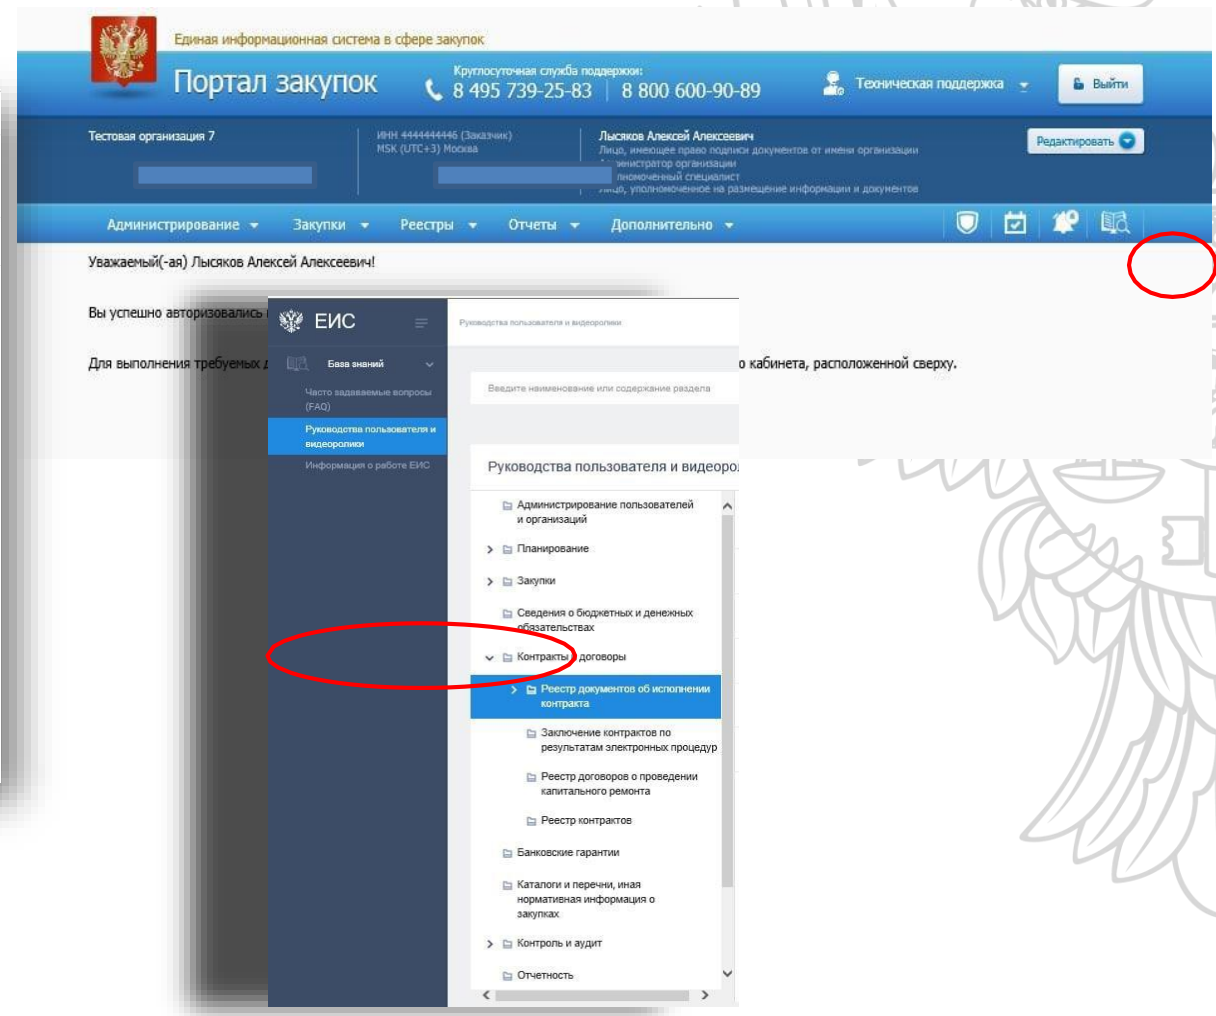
Единая информационная система в сфере закупок

Портал закупок

Круглосуточная служба поддержки:
8 495 739-25-83 | 8 800 600-90-89

Техническая поддержка

Выйти

Тестовая организация 7

ИНН 4444444446 (Заказчик)
MSK (UTC+3) Москва

Лысяков Алексей Алексеевич
Лицо, имеющее право подписи документов от имени организации
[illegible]нистратор организации
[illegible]лномоченный специалист
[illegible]цо, уполномоченное на размещение информации и документов

Редактировать

Администрирование Закупки Реестры Отчеты Дополнительно

Уважаемый(-ая) Лысяков Алексей Алексеевич!

Вы успешно авторизовались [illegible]

Для выполнения требуемых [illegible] о кабинета, расположенной сверху.

ЕИС

База знаний

Часто задаваемые вопросы (FAQ)

Руководства пользователя и видеоролики

Информация о работе ЕИС

Руководства пользователя и видеоролики

Введите наименование или содержание раздела

Руководства пользователя и видеоро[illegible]

Администрирование пользователей и организаций

Планирование

Закупки

Сведения о бюджетных и денежных обязательствах

Контракты и договоры

Реестр документов об исполнении контракта

Заключение контрактов по результатам электронных процедур

Реестр договоров о проведении капитального ремонта

Реестр контрактов

Банковские гарантии

Каталоги и перечни, иная нормативная информация о закупках

Контроль и аудит

Отчетность